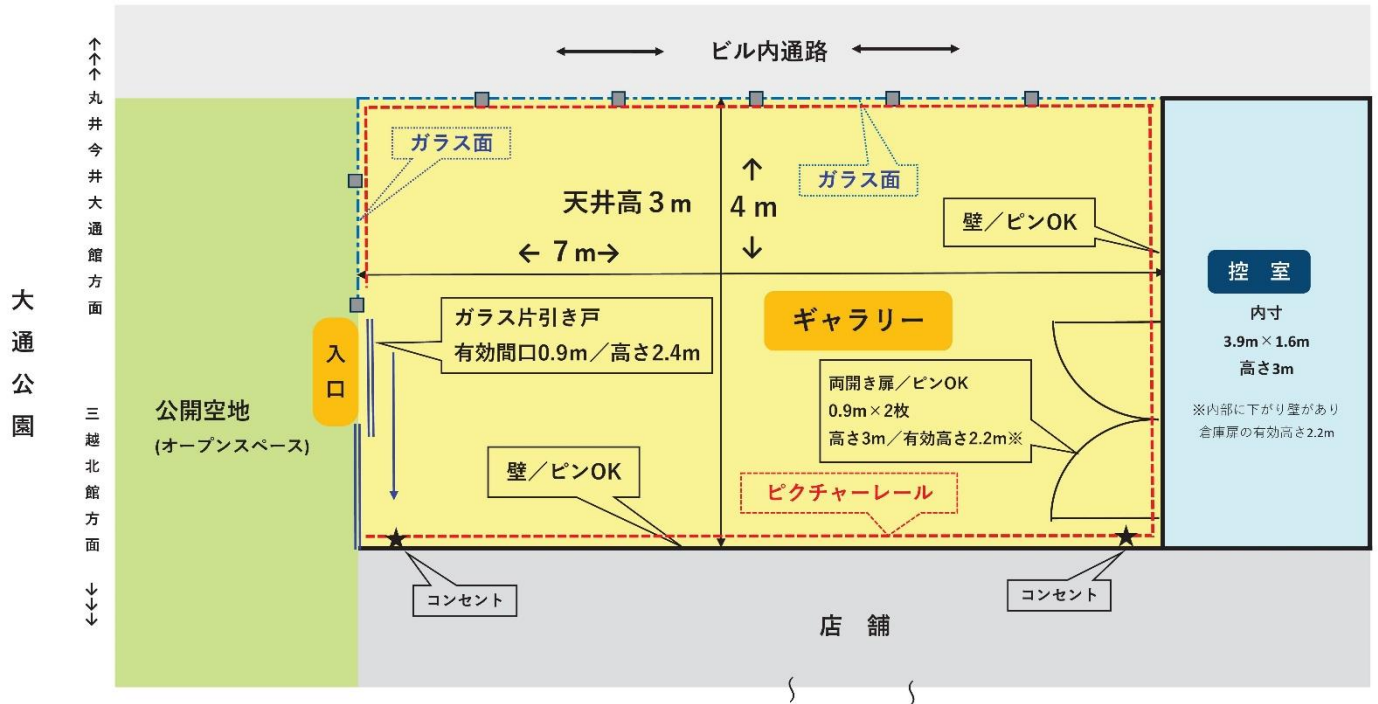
↑↑↑
丸井今井大通館方面

大通公園

三越北館方面
↓↓↓

ビル内通路

ガラス面

ガラス面

天井高３ｍ

↑
4 m
↓

← 7 m→

壁／ピンOK

控 室
内寸
3.9m × 1.6m
高さ3m
※内部に下がり壁があり
倉庫扉の有効高さ2.2m

入口

ガラス片引き戸
有効間口0.9m／高さ2.4m

ギャラリー

両開き扉／ピンOK
0.9m × 2枚
高さ3m／有効高さ2.2m※

公開空地
(オープンスペース)

壁／ピンOK

ピクチャーレール

コンセント

コンセント

店 舗